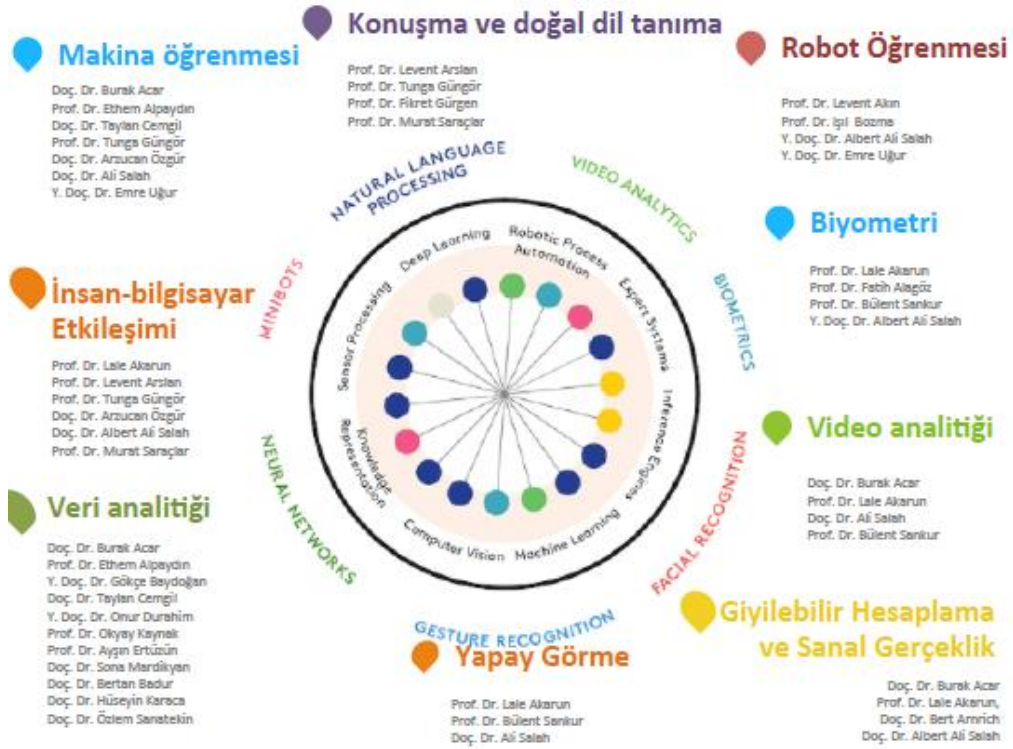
Konuşma ve doğal dil tanıma

Prof. Dr. Levent Arslan
Prof. Dr. Tunga Güngör
Prof. Dr. Fikret Gürgen
Prof. Dr. Murat Saraçlar

Makina öğrenmesi

Doç. Dr. Burak Acar
Prof. Dr. Ethem Alpaydın
Doç. Dr. Taylan Cemgil
Prof. Dr. Tunga Güngör
Doç. Dr. Arzucan Özgür
Doç. Dr. Ali Salah
Y. Doç. Dr. Emre Uğur

Robot Öğrenmesi

Prof. Dr. Levent Akın
Prof. Dr. Işıl Bozma
Y. Doç. Dr. Albert Ali Salah
Y. Doç. Dr. Emre Uğur

Biyometri

Prof. Dr. Lale Akarun
Prof. Dr. Fatih Alagöz
Prof. Dr. Bülent Sankur
Y. Doç. Dr. Albert Ali Salah

İnsan-bilgisayar Etkileşimi

Prof. Dr. Lale Akarun
Prof. Dr. Levent Arslan
Prof. Dr. Tunga Güngör
Doç. Dr. Arzucan Özgür
Doç. Dr. Albert Ali Salah
Prof. Dr. Murat Saraçlar

Video analitiği

Doç. Dr. Burak Acar
Prof. Dr. Lale Akarun
Doç. Dr. Ali Salah
Prof. Dr. Bülent Sankur

Veri analitiği

Doç. Dr. Burak Acar
Prof. Dr. Ethem Alpaydın
Y. Doç. Dr. Gökçe Baydoğan
Doç. Dr. Taylan Cemgil
Y. Doç. Dr. Onur Durahim
Prof. Dr. Okyay Kaynak
Prof. Dr. Ayşın Ertüzün
Doç. Dr. Sona Mardikyan
Doç. Dr. Bertan Badur
Doç. Dr. Hüseyin Karaca
Doç. Dr. Özlem Sanatekin

NATURAL LANGUAGE PROCESSING
VIDEO ANALYTICS
BIOMETRICS
FACIAL RECOGNITION
GESTURE RECOGNITION
NEURAL NETWORKS
MINIBOTS

Deep Learning
Robotic Process Automation
Expert Systems
Inference Engines
Machine Learning
Computer Vision
Knowledge Representation
Sensor Processing

Giyilebilir Hesaplama ve Sanal Gerçeklik

Doç. Dr. Burak Acar
Prof. Dr. Lale Akarun,
Doç. Dr. Bert Arnrich
Doç. Dr. Albert Ali Salah

Yapay Görme

Prof. Dr. Lale Akarun
Prof. Dr. Bülent Sankur
Doç. Dr. Ali Salah